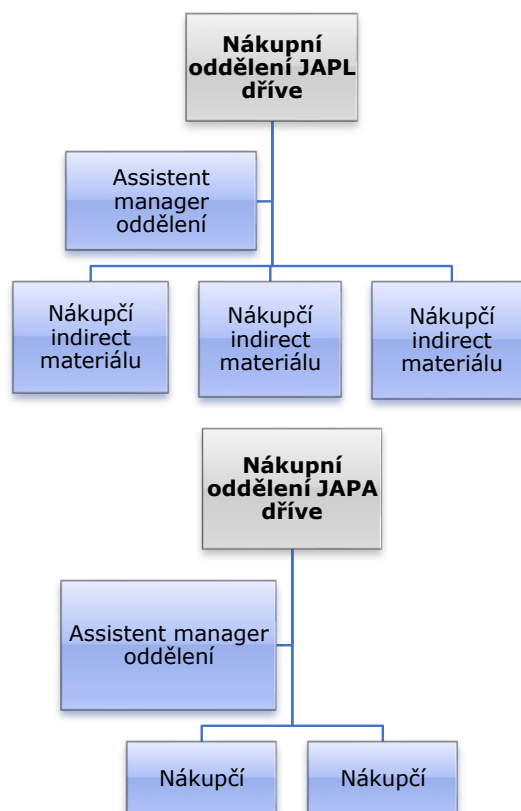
Nákupní oddělení JAPL dříve

Assistent manager oddělení

Nákupčí indirect materiálu

Nákupčí indirect materiálu

Nákupčí indirect materiálu

Nákupní oddělení JAPA dříve

Assistent manager oddělení

Nákupčí

Nákupčí